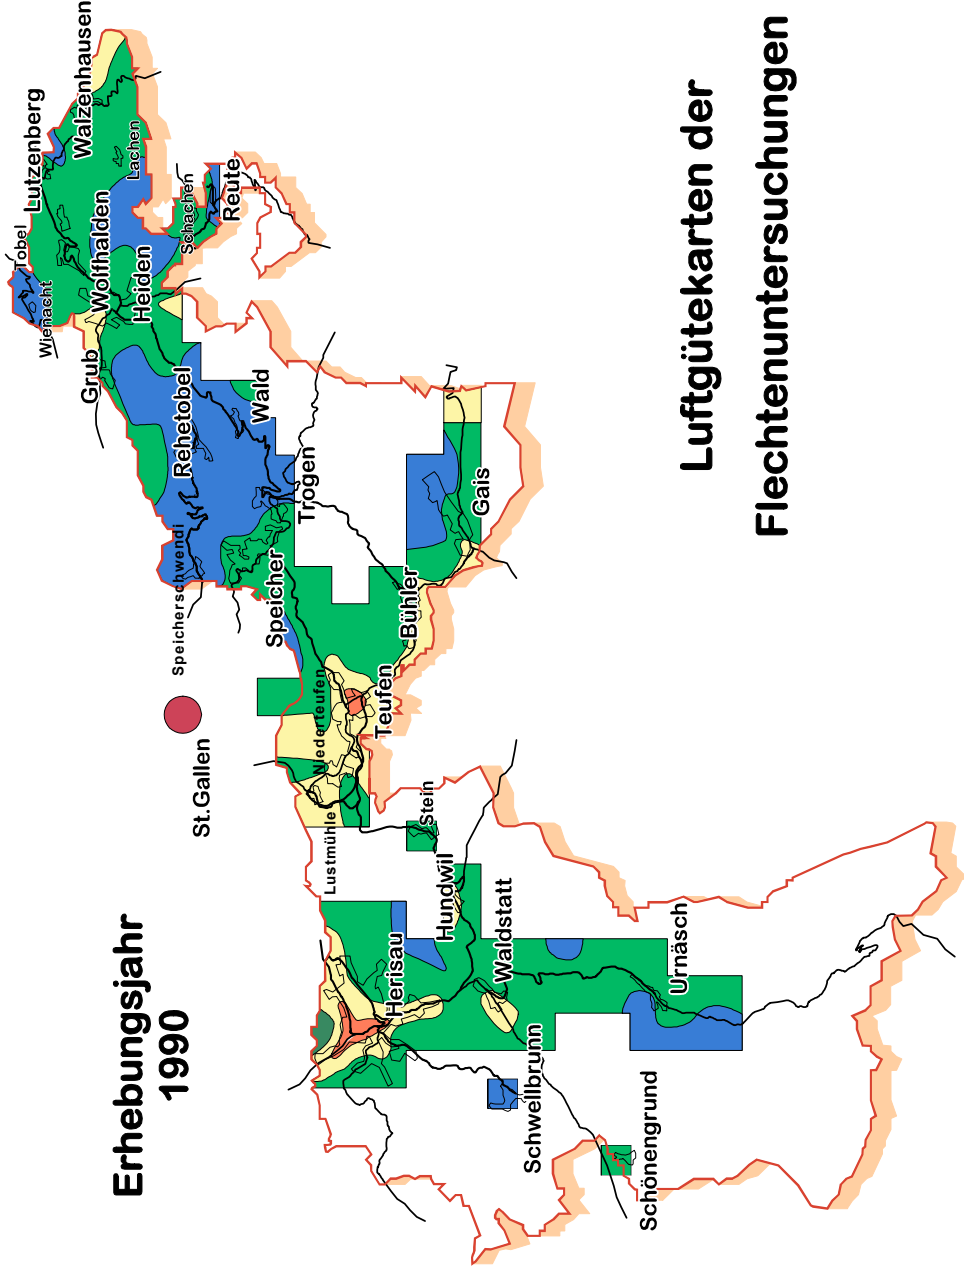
Luftgütekarten der Flechtenuntersuchungen

Erhebungsjahr 1990

Walzenhausen
Lutzenberg
Lachen
Tobel
Wienacht
Wolfhalden
Heiden
Schachen
Reute
Grub
Rehetobel
Wald
Trogen
Gais
Speicherschwendi
Speicher
Bühler
St.Gallen
Niederteufen
Teufen
Lustmühle
Stein
Hundwil
Waldstatt
Urnäsch
Herisau
Schwellbrunn
Schönengrund